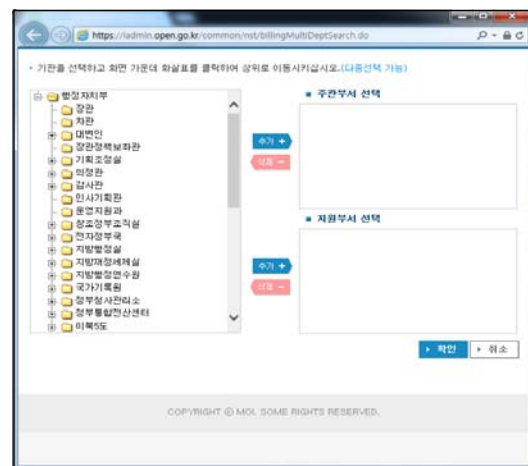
https://admin.open.go.kr/common/nst/billingMultiDeptSearch.do

- 기관을 선택하고 화면 가운데 화살표를 클릭하여 상위로 이동시키십시오.(다중선택 가능)

행정자치부
장관
차관
대변인
장관정책보좌관
기획조정실
의정관
감사관
인사기획관
운영지원과
창조정부조직실
전자정부국
지방행정실
지방재정세제실
지방행정연수원
국가기록원
정부청사관리소
정부통합전산센터
이북5도

주관부서 선택
추가 +
삭제 -

지원부서 선택
추가 +
삭제 -

확인
취소

COPYRIGHT © MOI. SOME RIGHTS RESERVED.